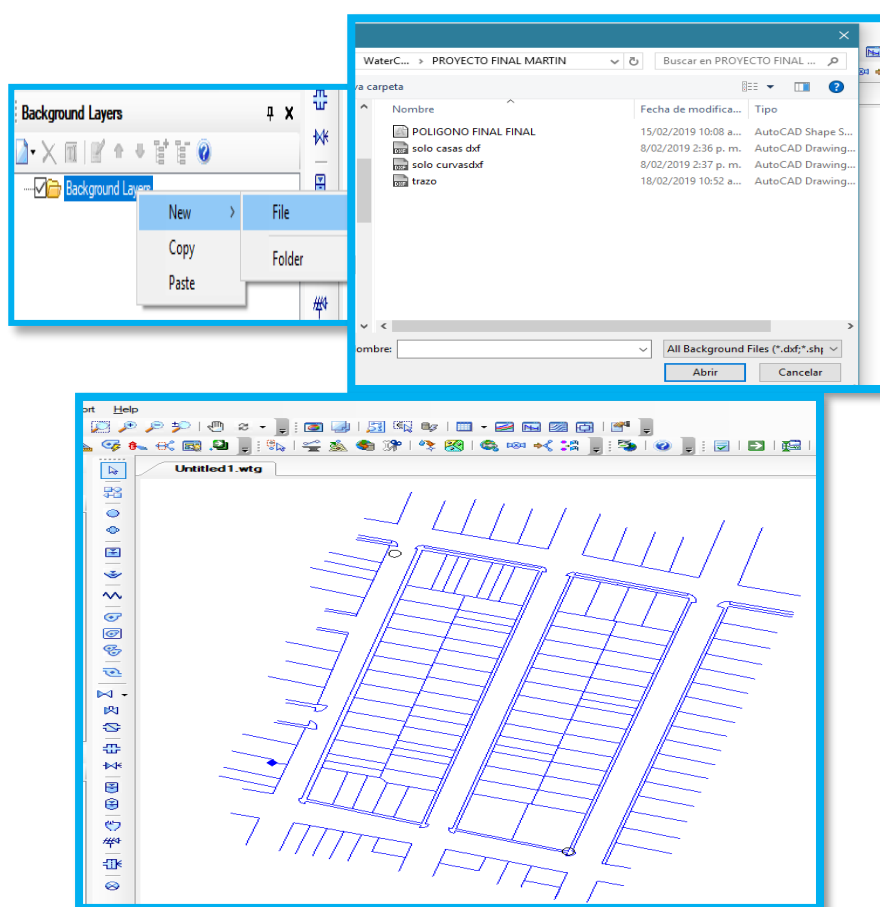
Background Layers

Background Layers

New

File

Copy

Folder

Paste

WaterC... › PROYECTO FINAL MARTIN

Buscar en PROYECTO FINAL ...

va carpeta

Nombre

Fecha de modifica...

Tipo

| Nombre | Fecha de modifica... | Tipo |
|---|---|---|
| POLIGONO FINAL FINAL | 15/02/2019 10:08 a... | AutoCAD Shape S... |
| solo casas dxf | 8/02/2019 2:36 p. m. | AutoCAD Drawing... |
| solo curvasdxf | 8/02/2019 2:37 p. m. | AutoCAD Drawing... |
| trazo | 18/02/2019 10:52 a... | AutoCAD Drawing... |

ombre:

All Background Files (*.dxf;*.shp

Abrir

Cancelar

ort Help

Untitled1.wtg